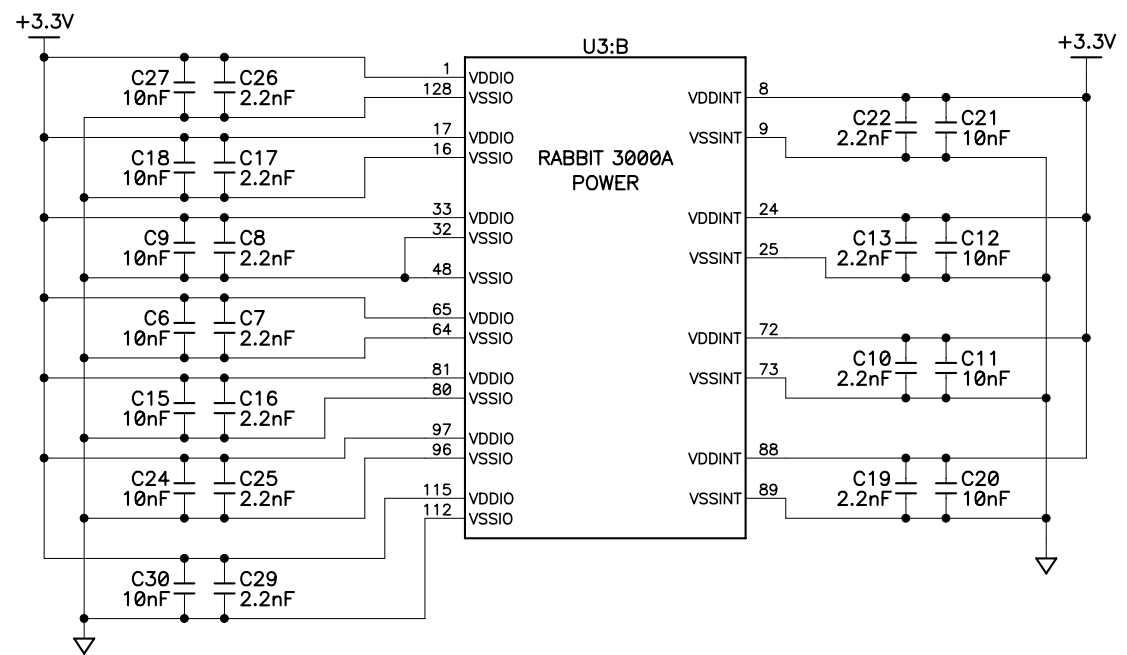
+3.3V

U3:B

+3.3V

C27 10nF
C26 2.2nF
1 VDDIO
128 VSSIO
C18 10nF
C17 2.2nF
17 VDDIO
16 VSSIO
C9 10nF
C8 2.2nF
33 VDDIO
32 VSSIO
48 VSSIO
C6 10nF
C7 2.2nF
65 VDDIO
64 VSSIO
C15 10nF
C16 2.2nF
81 VDDIO
80 VSSIO
C24 10nF
C25 2.2nF
97 VDDIO
96 VSSIO
115 VDDIO
112 VSSIO
C30 10nF
C29 2.2nF

RABBIT 3000A
POWER

VDDINT 8
VSSINT 9
C22 2.2nF
C21 10nF
VDDINT 24
VSSINT 25
C13 2.2nF
C12 10nF
VDDINT 72
VSSINT 73
C10 2.2nF
C11 10nF
VDDINT 88
VSSINT 89
C19 2.2nF
C20 10nF